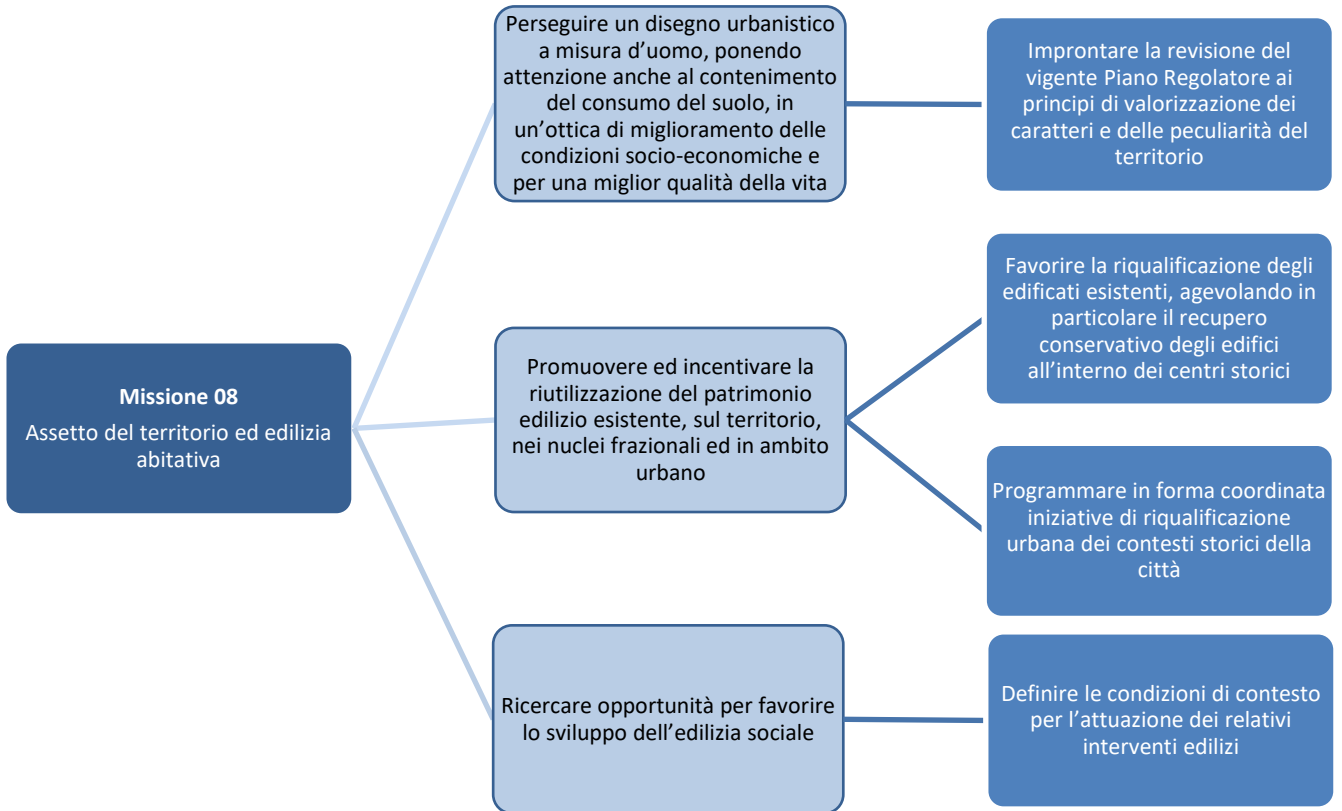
**Missione 08**
Assetto del territorio ed edilizia abitativa

Perseguire un disegno urbanistico a misura d'uomo, ponendo attenzione anche al contenimento del consumo del suolo, in un'ottica di miglioramento delle condizioni socio-economiche e per una miglior qualità della vita

Improntare la revisione del vigente Piano Regolatore ai principi di valorizzazione dei caratteri e delle peculiarità del territorio

Promuovere ed incentivare la riutilizzazione del patrimonio edilizio esistente, sul territorio, nei nuclei frazionali ed in ambito urbano

Favorire la riqualificazione degli edificati esistenti, agevolando in particolare il recupero conservativo degli edifici all'interno dei centri storici

Programmare in forma coordinata iniziative di riqualificazione urbana dei contesti storici della città

Ricercare opportunità per favorire lo sviluppo dell'edilizia sociale

Definire le condizioni di contesto per l'attuazione dei relativi interventi edilizi